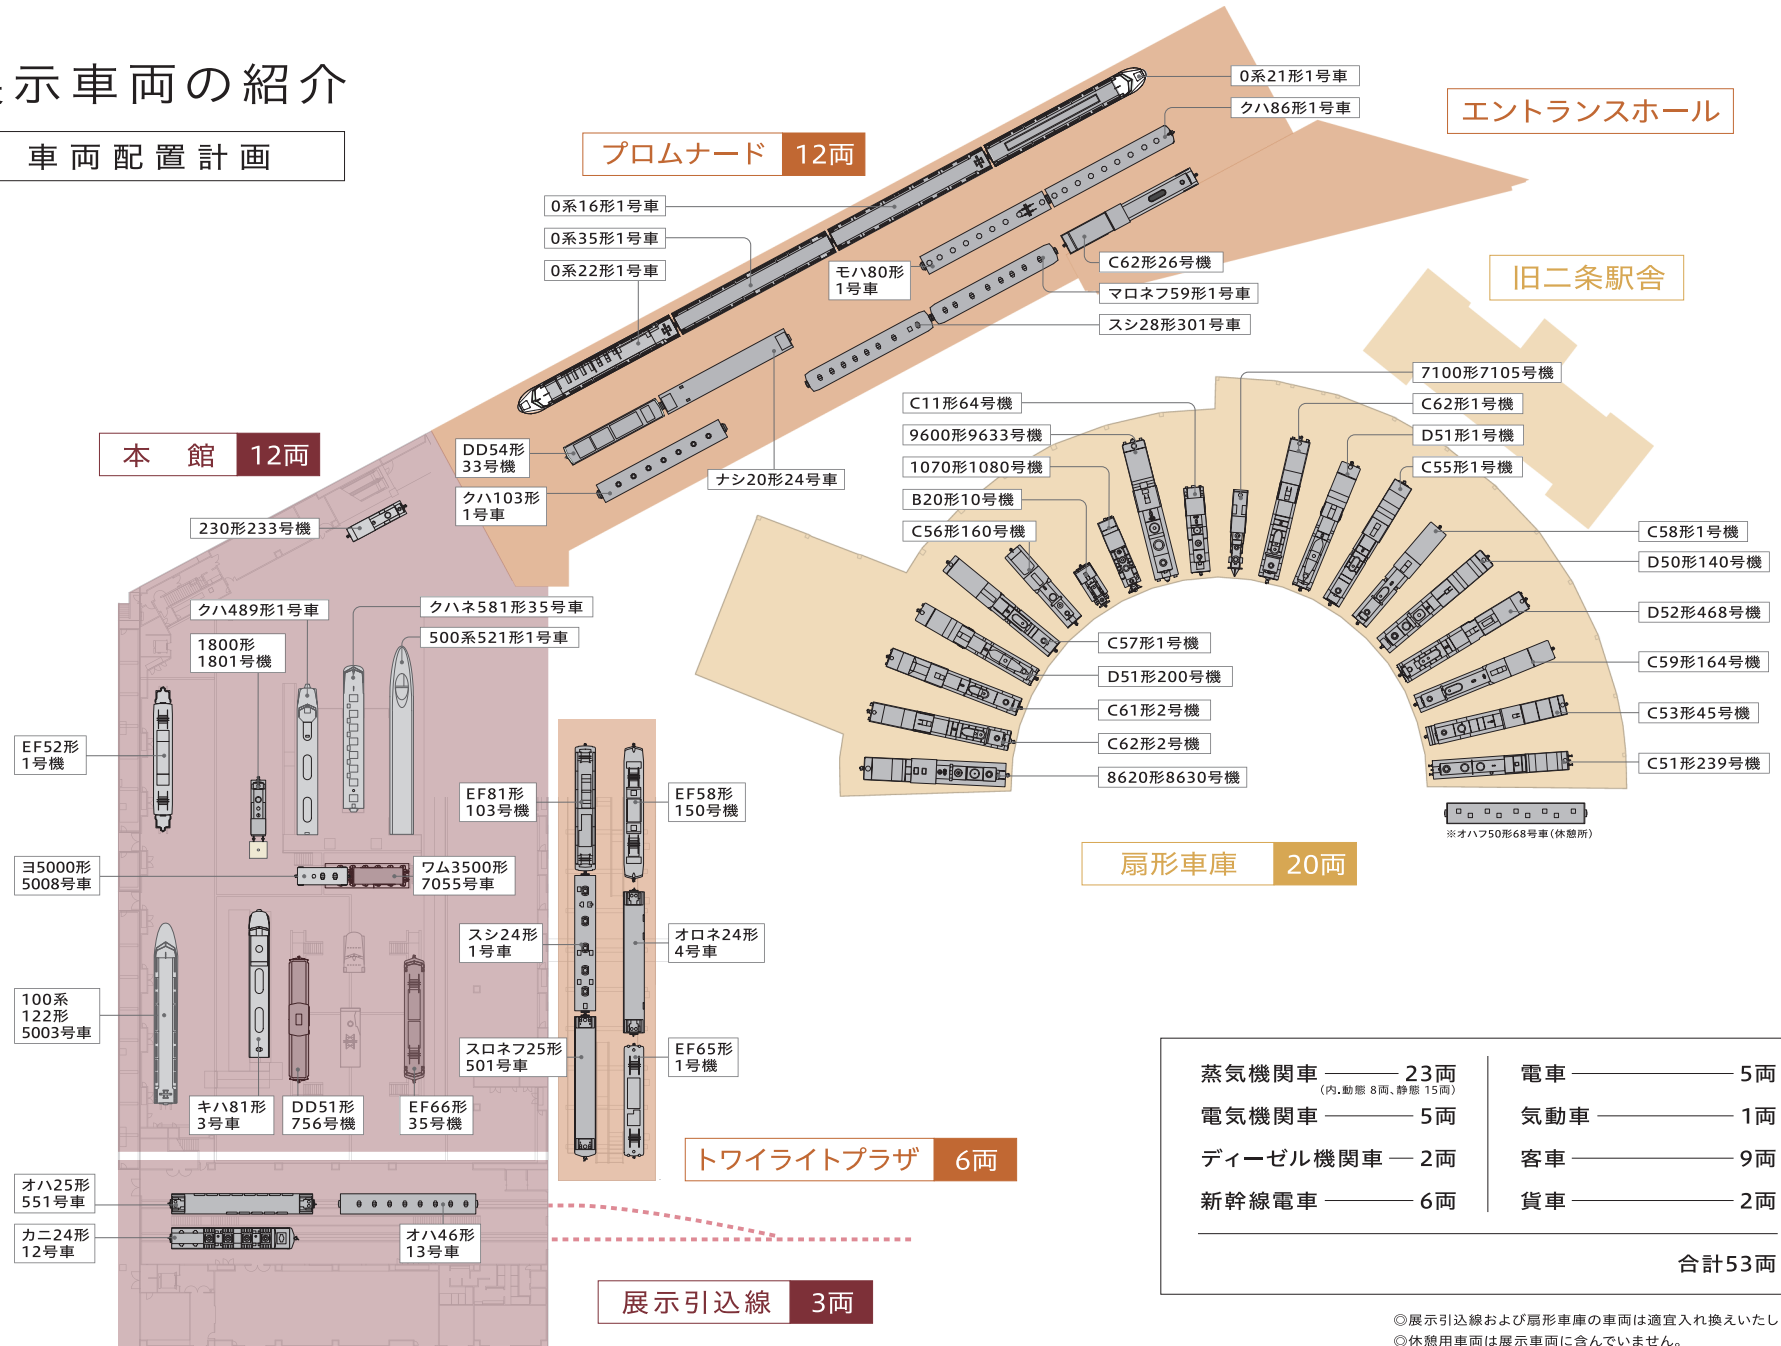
示車両の紹介

車両配置計画

プロムナード 12両

エントランスホール

0系21形1号車
クハ86形1号車
0系16形1号車
0系35形1号車
0系22形1号車
モハ80形 1号車
C62形26号機
マロネフ59形1号車
スシ28形301号車

旧二条駅舎

本 館 12両

DD54形 33号機
ナシ20形24号車
クハ103形 1号車
230形233号機

7100形7105号機
C62形1号機
D51形1号機
C55形1号機
C11形64号機
9600形9633号機
1070形1080号機
B20形10号機
C56形160号機
C58形1号機
D50形140号機
D52形468号機
C59形164号機
C53形45号機
C51形239号機
C57形1号機
D51形200号機
C61形2号機
C62形2号機
8620形8630号機
※オハフ50形68号車(休憩所)

扇形車庫 20両

クハ489形1号車
クハネ581形35号車
500系521形1号車
1800形 1801号機
EF52形 1号機
EF81形 103号機
EF58形 150号機
ヨ5000形 5008号車
ワム3500形 7055号車
スシ24形 1号車
オロネ24形 4号車
100系 122形 5003号車
スロネフ25形 501号車
EF65形 1号機
キハ81形 3号車
DD51形 756号機
EF66形 35号機

トワイライトプラザ 6両

オハ25形 551号車
カニ24形 12号車
オハ46形 13号車

展示引込線 3両

| | | | |
|---|---|---|---|
| 蒸気機関車 | 23両 (内.動態 8両、静態 15両) | 電車 | 5両 |
| 電気機関車 | 5両 | 気動車 | 1両 |
| ディーゼル機関車 | 2両 | 客車 | 9両 |
| 新幹線電車 | 6両 | 貨車 | 2両 |

合計53両

◎展示引込線および扇形車庫の車両は適宜入れ換えいたし
◎休憩用車両は展示車両に含んでいません。